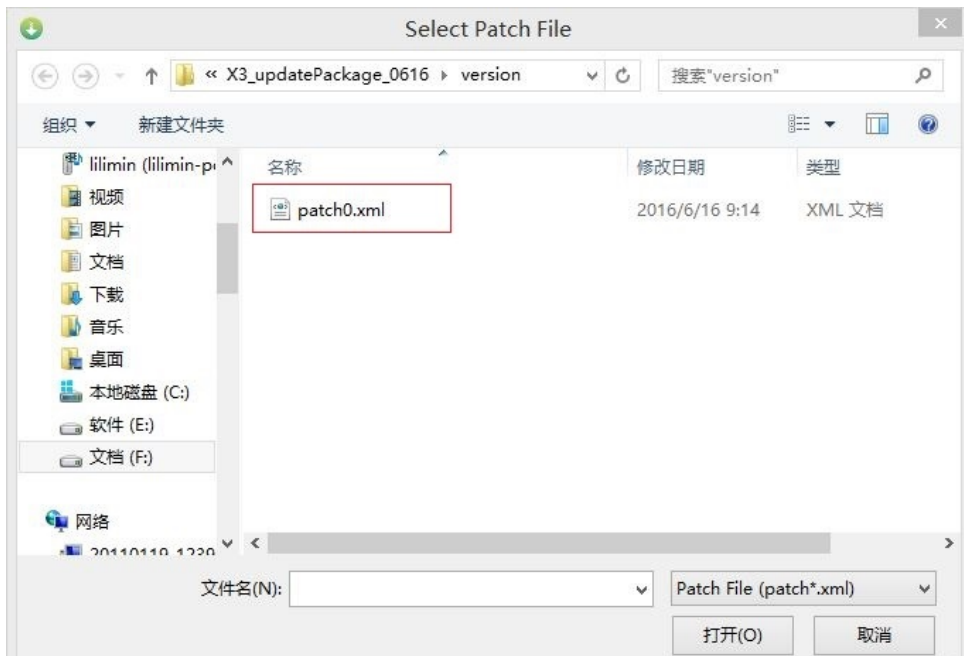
Select Patch File

« X3_updatePackage_0616 ▸ version

搜索"version"

组织 ▾ 新建文件夹

lilimin (lilimin-p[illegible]

视频

图片

文档

下载

音乐

桌面

本地磁盘 (C:)

软件 (E:)

文档 (F:)

网络

20110119-1230

| 名称 | 修改日期 | 类型 |
|---|---|---|
| patch0.xml | 2016/6/16 9:14 | XML 文档 |

文件名(N):

Patch File (patch*.xml)

打开(O)

取消